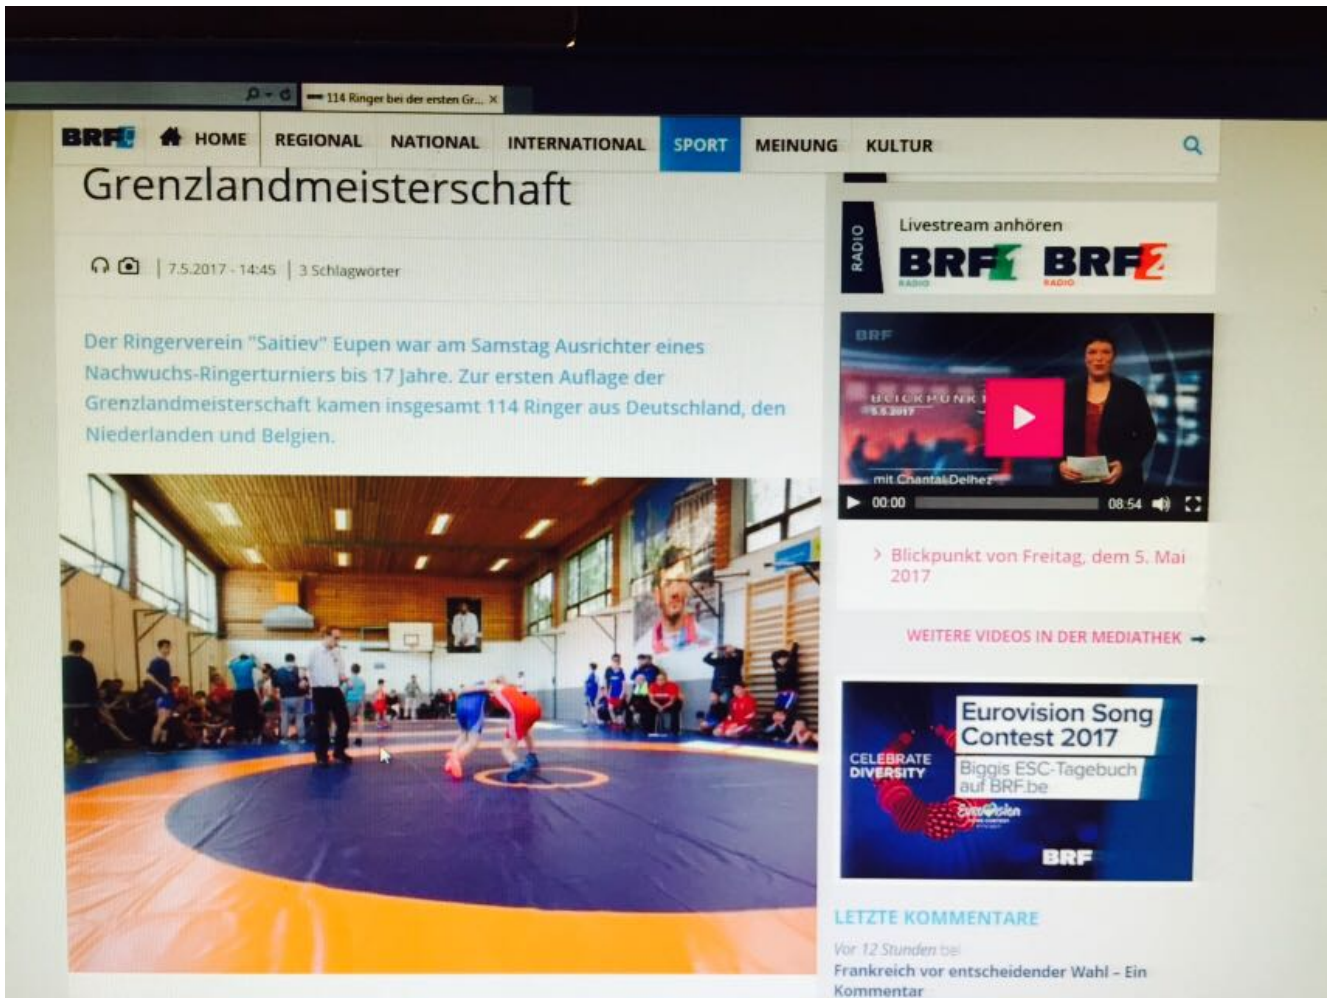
114 Ringer bei der ersten Gr... ×

BRF HOME REGIONAL NATIONAL INTERNATIONAL SPORT MEINUNG KULTUR

Grenzlandmeisterschaft

| 7.5.2017 - 14:45 | 3 Schlagwörter

Der Ringerverein "Saitiev" Eupen war am Samstag Ausrichter eines Nachwuchs-Ringerturniers bis 17 Jahre. Zur ersten Auflage der Grenzlandmeisterschaft kamen insgesamt 114 Ringer aus Deutschland, den Niederlanden und Belgien.

RADIO

Livestream anhören

BRF1 RADIO BRF2 RADIO

BRF

BLICKPUNKT 5.5.2017

mit Chantal Delhez

00:00 08:54

› Blickpunkt von Freitag, dem 5. Mai 2017

WEITERE VIDEOS IN DER MEDIATHEK →

CELEBRATE DIVERSITY

Eurovision Song Contest 2017

Biggis ESC-Tagebuch auf BRF.be

Eurovision

BRF

LETZTE KOMMENTARE

Vor 12 Stunden bei

Frankreich vor entscheidender Wahl – Ein Kommentar